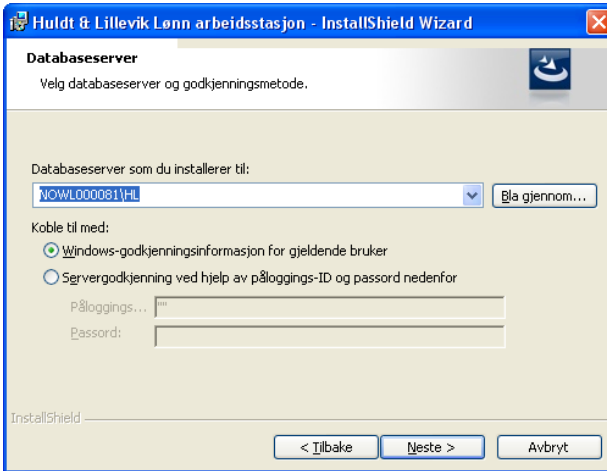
Huldt & Lillevik Lønn arbeidsstasjon - InstallShield Wizard

Databaseserver
Velg databaseserver og godkjenningsmetode.

Databaseserver som du installerer til:
NOWL000081\HL
Bla gjennom...

Koble til med:
Windows-godkjenningsinformasjon for gjeldende bruker
Servergodkjenning ved hjelp av påloggings-ID og passord nedenfor
Påloggings... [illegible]
Passord:

InstallShield
< Tilbake
Neste >
Avbryt